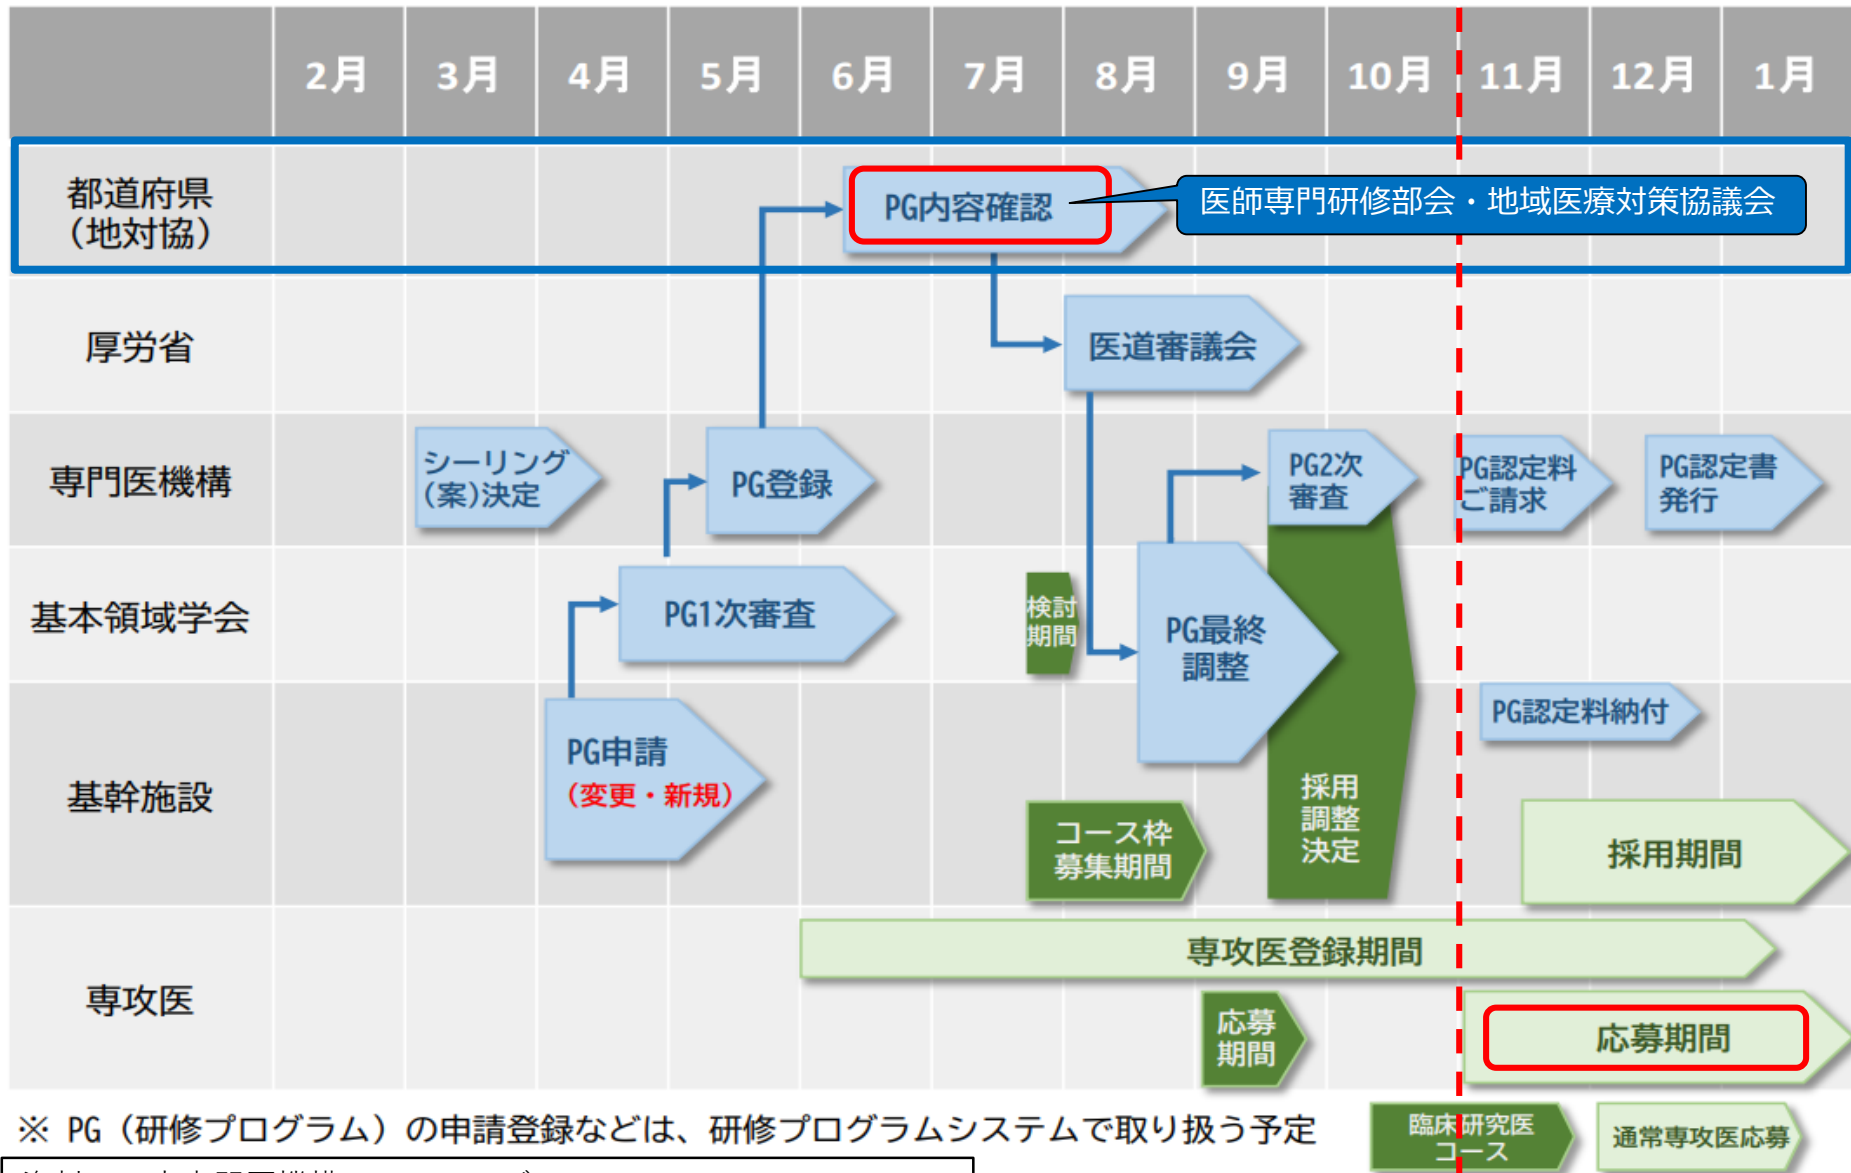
| | 2月 | 3月 | 4月 | 5月 | 6月 | 7月 | 8月 | 9月 | 10月 | 11月 | 12月 | 1月 |
|---|---|---|---|---|---|---|---|---|---|---|---|---|
| 都道府県（地対協） | | | | | PG内容確認 | | | | | | | |
| 厚労省 | | | | | | | 医道審議会 | | | | | |
| 専門医機構 | | シーリング（案）決定 | | PG登録 | | | | PG2次審査 | | PG認定料ご請求 | PG認定書発行 | |
| 基本領域学会 | | | PG1次審査 | | | 検討期間 | PG最終調整 | | | | | |
| 基幹施設 | | | PG申請（変更・新規） | | | | コース枠募集期間 | 採用調整決定 | | PG認定料納付 | 採用期間 | |
| 専攻医 | | | | | 専攻医登録期間 | | | 応募期間 | | 応募期間 | | |

医師専門研修部会・地域医療対策協議会

※ PG（研修プログラム）の申請登録などは、研修プログラムシステムで取り扱う予定

臨床研究医コース

通常専攻医応募